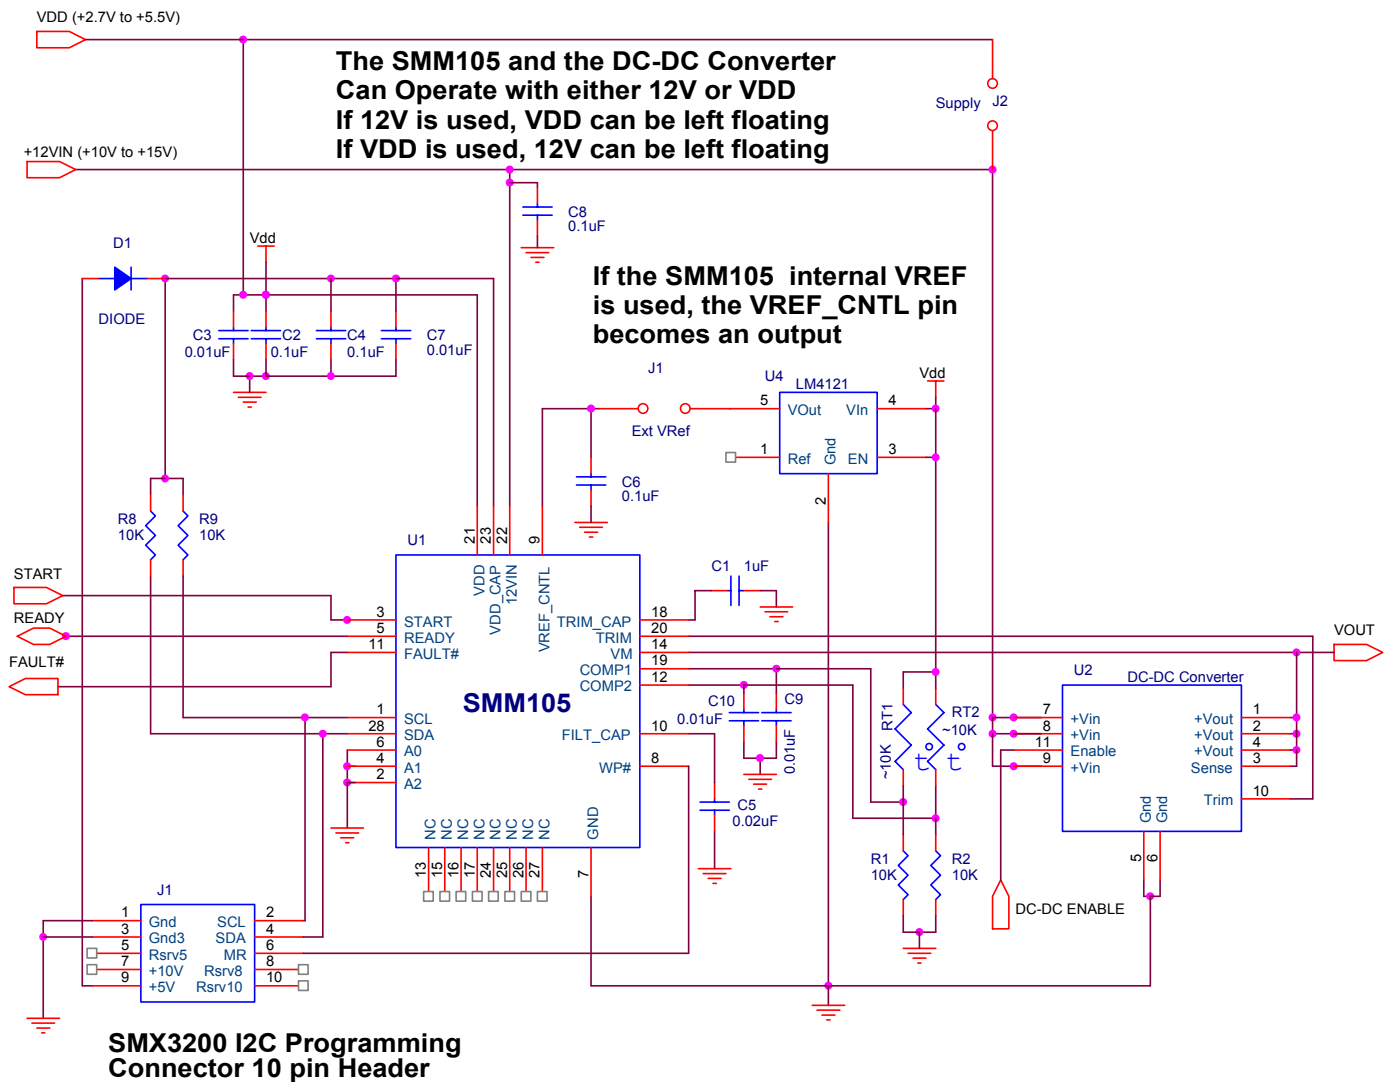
VDD (+2.7V to +5.5V)

The SMM105 and the DC-DC Converter Can Operate with either 12V or VDD If 12V is used, VDD can be left floating If VDD is used, 12V can be left floating

Supply J2

+12VIN (+10V to +15V)

C8 0.1uF

D1

Vdd

DIODE

C3 0.01uF C2 0.1uF C4 0.1uF C7 0.01uF

If the SMM105 internal VREF is used, the VREF_CNTL pin becomes an output

J1

U4 LM4121

Vdd

5 VOut VIn 4

Ext VRef

1 Ref Gnd EN 3

2

C6 0.1uF

R8 10K R9 10K

U1

21 23 22 9

VDD VDD_CAP 12VIN VREF_CNTL

C1 1uF

START

READY

FAULT#

3 START
5 READY
11 FAULT#

TRIM_CAP 18
TRIM 20
VM 14
COMP1 19
COMP2 12

VOUT

U2 DC-DC Converter

SMM105

1 SCL
28 SDA
6 A0
4 A1
2 A2

FILT_CAP 10
WP# 8

C10 0.01uF C9 0.01uF

RT1 ~10K RT2 ~10K

7 +Vin
8 +Vin
11 Enable
9 +Vin

+Vout 1
+Vout 2
+Vout 4
Sense 3
Trim 10

Gnd Gnd 5 6

NC NC NC NC NC NC NC NC GND

13 15 16 17 24 25 26 27 7

C5 0.02uF

R1 10K R2 10K

DC-DC ENABLE

J1

1 Gnd SCL 2
3 Gnd3 SDA 4
5 Rsrv5 MR 6
7 +10V Rsrv8 8
9 +5V Rsrv10 10

SMX3200 I2C Programming Connector 10 pin Header